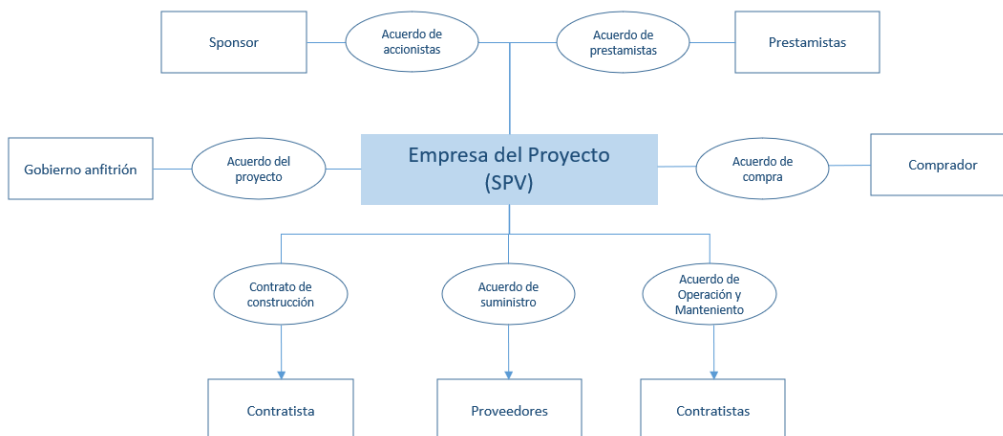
Sponsor

Acuerdo de accionistas

Acuerdo de prestamistas

Prestamistas

Gobierno anfitrión

Acuerdo del proyecto

Empresa del Proyecto (SPV)

Acuerdo de compra

Comprador

Contrato de construcción

Acuerdo de suministro

Acuerdo de Operación y Manteniento

Contratista

Proveedores

Contratistas